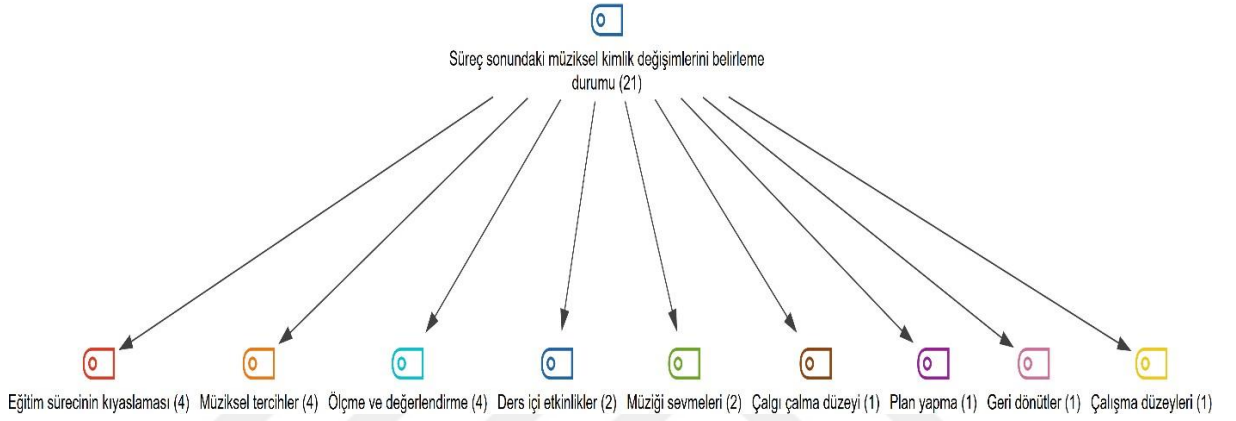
Süreç sonundaki müziksel kimlik değişimlerini belirleme durumu (21)

Eğitim sürecinin kıyaslaması (4)

Müziksel tercihler (4)

Ölçme ve değerlendirme (4)

Ders içi etkinlikler (2)

Müziği sevmeleri (2)

Çalgı çalma düzeyi (1)

Plan yapma (1)

Geri dönütler (1)

Çalışma düzeyleri (1)